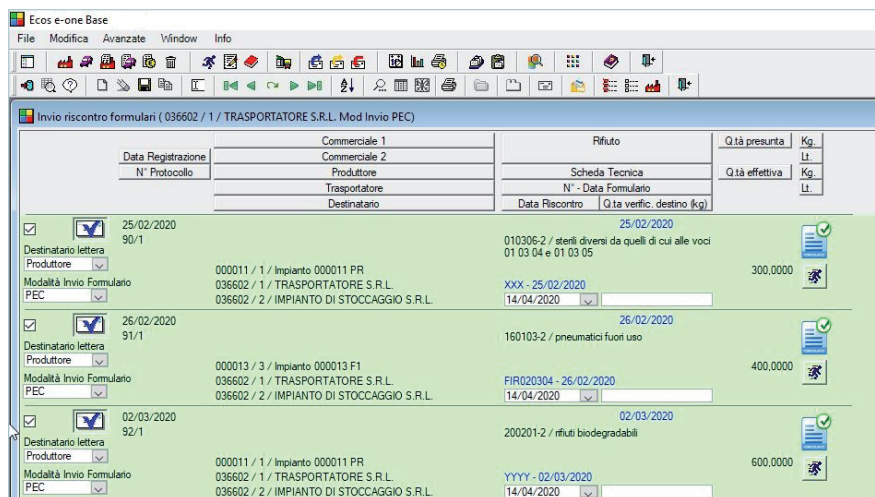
Ecos e-one Base

File Modifica Avanzate Window Info

Invio riscontro formulari ( 036602 / 1 / TRASPORTATORE S.R.L. Mod Invio PEC)

| | Data Registrazione | Commerciale 1 | Rifiuto | Q.tà presunta | Kg. |
|---|---|---|---|---|---|
| | N° Protocollo | Commerciale 2 | | | Lt. |
| | | Produttore | Scheda Tecnica | Q.tà effettiva | Kg. |
| | | Trasportatore | N° - Data Formulario | | Lt. |
| | | Destinatario | Data Riscontro / Q.ta verific. destino (kg) | | |

25/02/2020
90/1
Destinatario lettera
Produttore
Modalità Invio Formulario
PEC
000011 / 1 / Impianto 000011 PR
036602 / 1 / TRASPORTATORE S.R.L.
036602 / 2 / IMPIANTO DI STOCCAGGIO S.R.L.
25/02/2020
010306-2 / sterili diversi da quelli di cui alle voci 01 03 04 e 01 03 05
XXX - 25/02/2020
14/04/2020
300,0000

26/02/2020
91/1
Destinatario lettera
Produttore
Modalità Invio Formulario
PEC
000013 / 3 / Impianto 000013 F1
036602 / 1 / TRASPORTATORE S.R.L.
036602 / 2 / IMPIANTO DI STOCCAGGIO S.R.L.
26/02/2020
160103-2 / pneumatici fuori uso
FIR020304 - 26/02/2020
14/04/2020
400,0000

02/03/2020
92/1
Destinatario lettera
Produttore
Modalità Invio Formulario
PEC
000011 / 1 / Impianto 000011 PR
036602 / 1 / TRASPORTATORE S.R.L.
036602 / 2 / IMPIANTO DI STOCCAGGIO S.R.L.
02/03/2020
200201-2 / rifiuti biodegradabili
YYYY - 02/03/2020
14/04/2020
600,0000